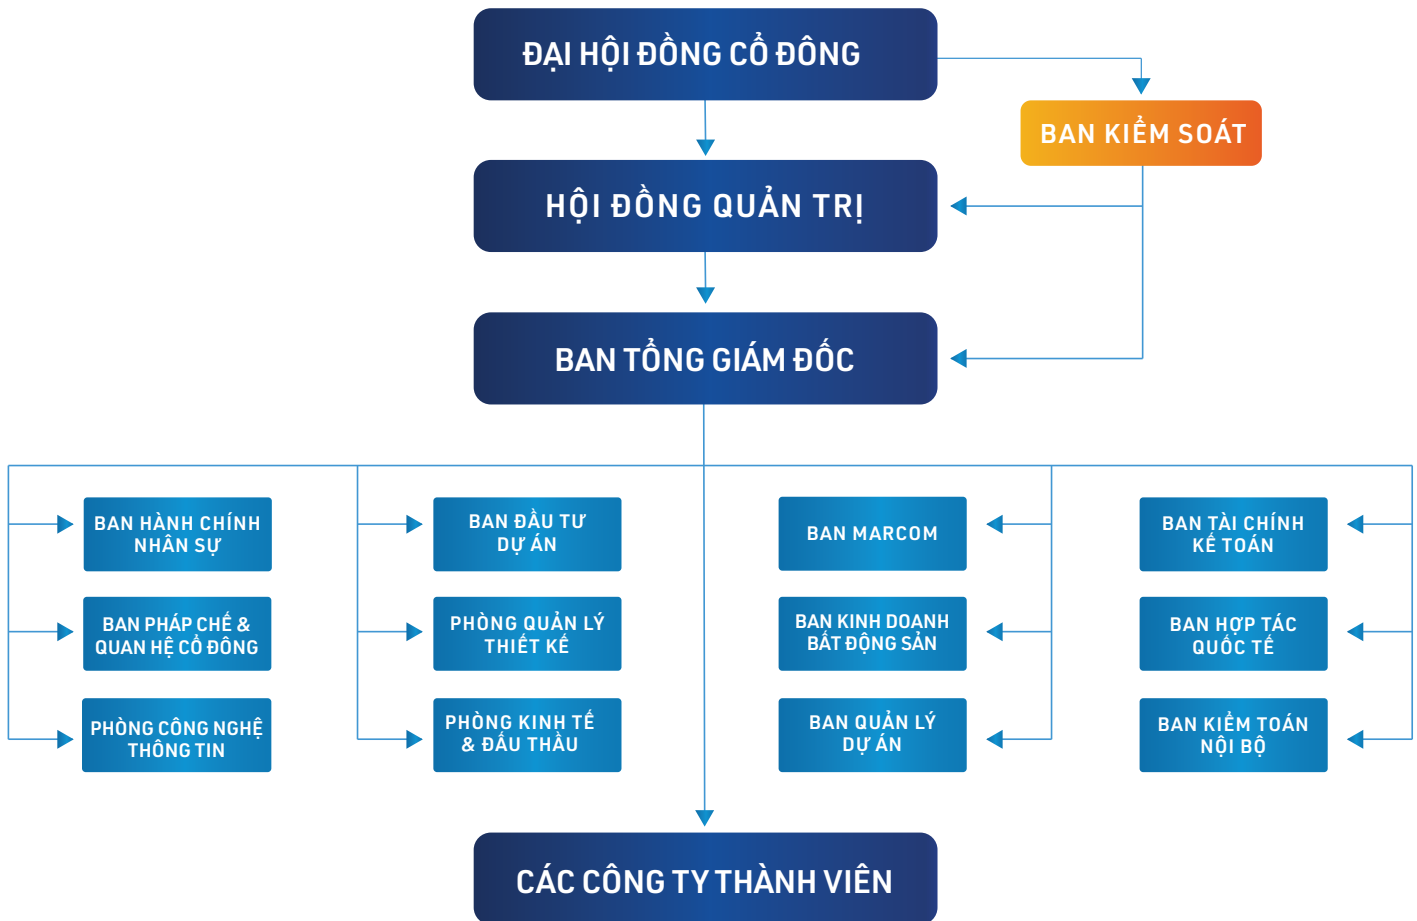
ĐẠI HỘI ĐỒNG CỔ ĐÔNG

BAN KIỂM SOÁT

HỘI ĐỒNG QUẢN TRỊ

BAN TỔNG GIÁM ĐỐC

BAN HÀNH CHÍNH NHÂN SỰ

BAN PHÁP CHẾ & QUAN HỆ CỔ ĐÔNG

PHÒNG CÔNG NGHỆ THÔNG TIN

BAN ĐẦU TƯ DỰ ÁN

PHÒNG QUẢN LÝ THIẾT KẾ

PHÒNG KINH TẾ & ĐẤU THẦU

BAN MARCOM

BAN KINH DOANH BẤT ĐỘNG SẢN

BAN QUẢN LÝ DỰ ÁN

BAN TÀI CHÍNH KẾ TOÁN

BAN HỢP TÁC QUỐC TẾ

BAN KIỂM TOÁN NỘI BỘ

CÁC CÔNG TY THÀNH VIÊN